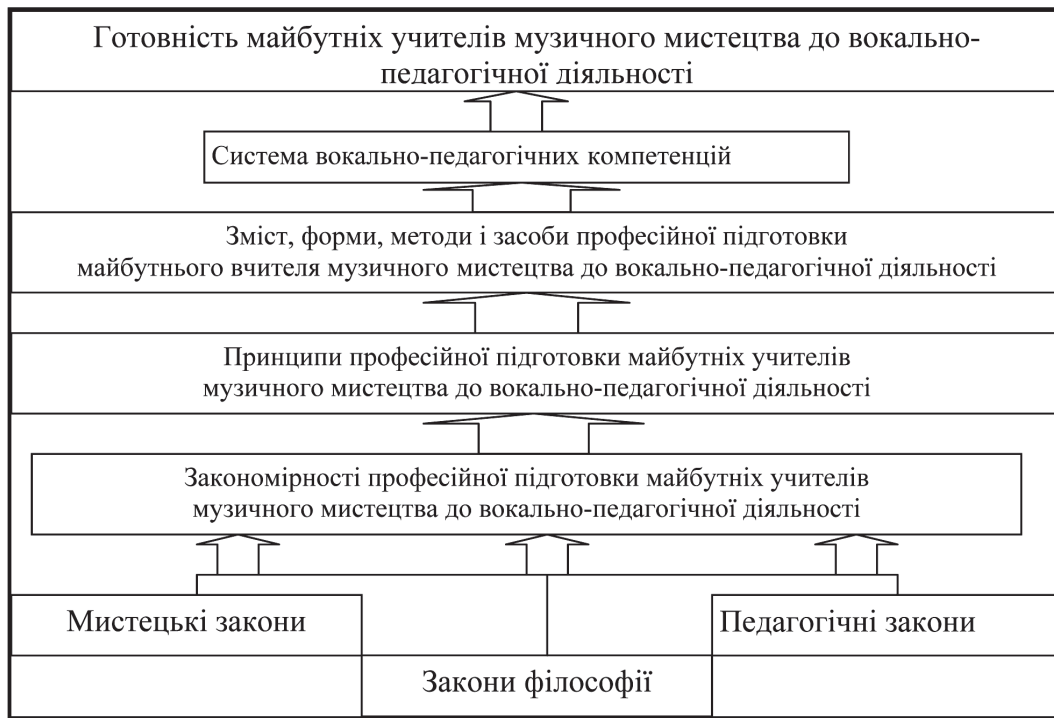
Готовність майбутніх учителів музичного мистецтва до вокально-педагогічної діяльності

Система вокально-педагогічних компетенцій

Зміст, форми, методи і засоби професійної підготовки майбутнього вчителя музичного мистецтва до вокально-педагогічної діяльності

Принципи професійної підготовки майбутніх учителів музичного мистецтва до вокально-педагогічної діяльності

Закономірності професійної підготовки майбутніх учителів музичного мистецтва до вокально-педагогічної діяльності

Мистецькі закони

Педагогічні закони

Закони філософії